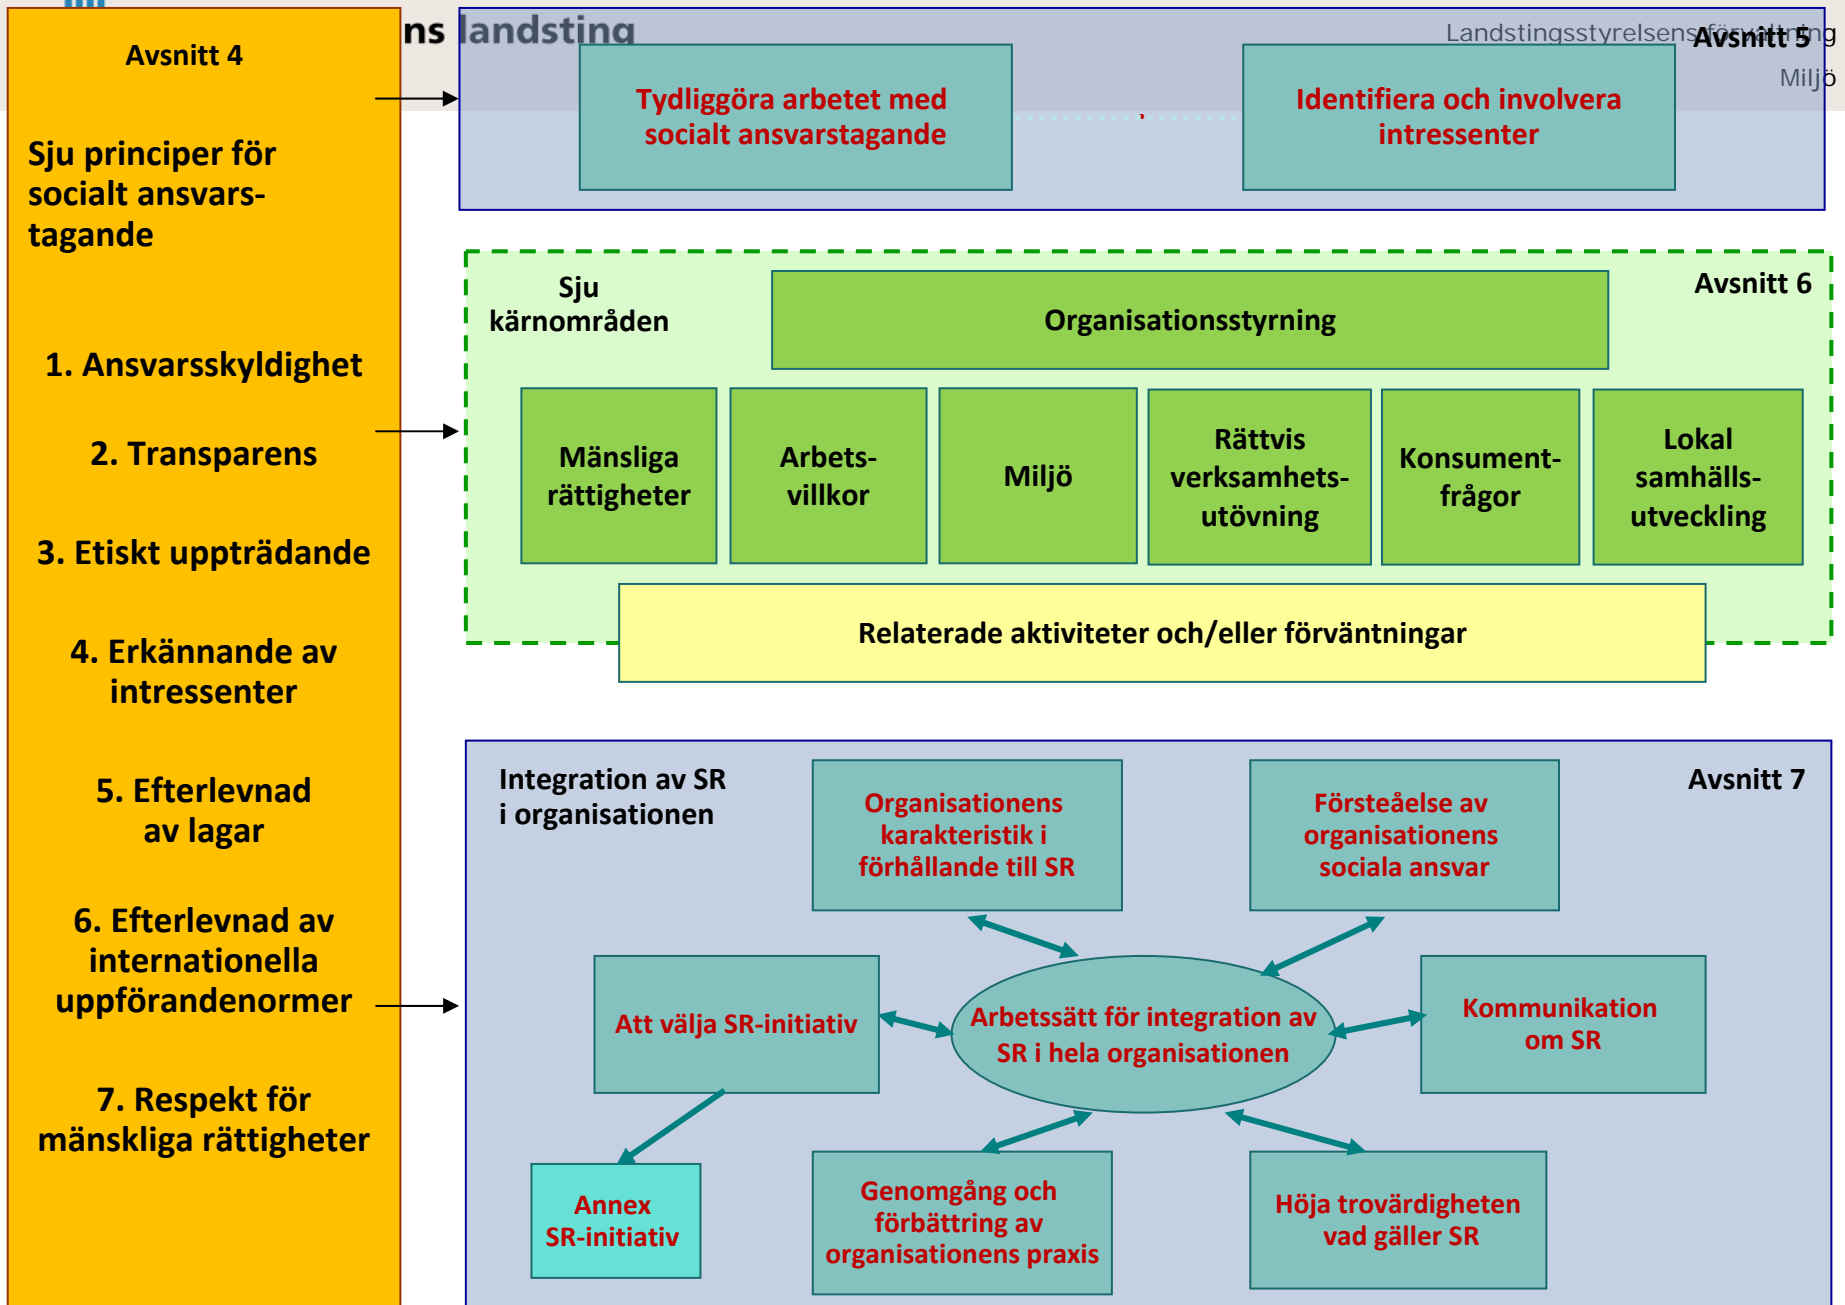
ns landsting

Landstingsstyrelsens förvaltning

Miljö

Avsnitt 4

Sju principer för socialt ansvarstagande

1. Ansvarsskyldighet

2. Transparens

3. Etiskt uppträdande

4. Erkännande av intressenter

5. Efterlevnad av lagar

6. Efterlevnad av internationella uppförandenormer

7. Respekt för mänskliga rättigheter

Avsnitt 5

Tydliggöra arbetet med socialt ansvarstagande

Identifiera och involvera intressenter

Sju kärnområden

Avsnitt 6

Organisationsstyrning

Mänsliga rättigheter

Arbetsvillkor

Miljö

Rättvis verksamhetsutövning

Konsumentfrågor

Lokal samhällsutveckling

Relaterade aktiviteter och/eller förväntningar

Integration av SR i organisationen

Avsnitt 7

Organisationens karakteristik i förhållande till SR

Försteåelse av organisationens sociala ansvar

Att välja SR-initiativ

Arbetssätt för integration av SR i hela organisationen

Kommunikation om SR

Annex SR-initiativ

Genomgång och förbättring av organisationens praxis

Höja trovärdigheten vad gäller SR